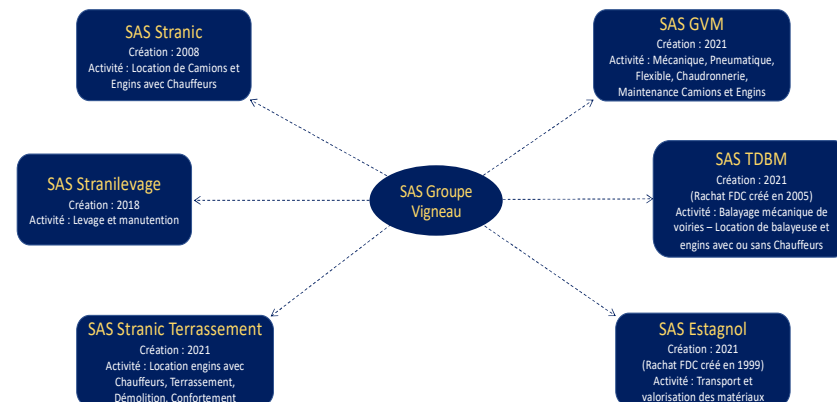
SAS Stranic
Création : 2008
Activité : Location de Camions et Engins avec Chauffeurs

SAS GVM
Création : 2021
Activité : Mécanique, Pneumatique, Flexible, Chaudronnerie, Maintenance Camions et Engins

SAS Stranilevage
Création : 2018
Activité : Levage et manutention

SAS Groupe Vigneau

SAS TDBM
Création : 2021
(Rachat FDC créé en 2005)
Activité : Balayage mécanique de voiries – Location de balayeuse et engins avec ou sans Chauffeurs

SAS Stranic Terrassement
Création : 2021
Activité : Location engins avec Chauffeurs, Terrassement, Démolition, Confortement

SAS Estagnol
Création : 2021
(Rachat FDC créé en 1999)
Activité : Transport et valorisation des matériaux